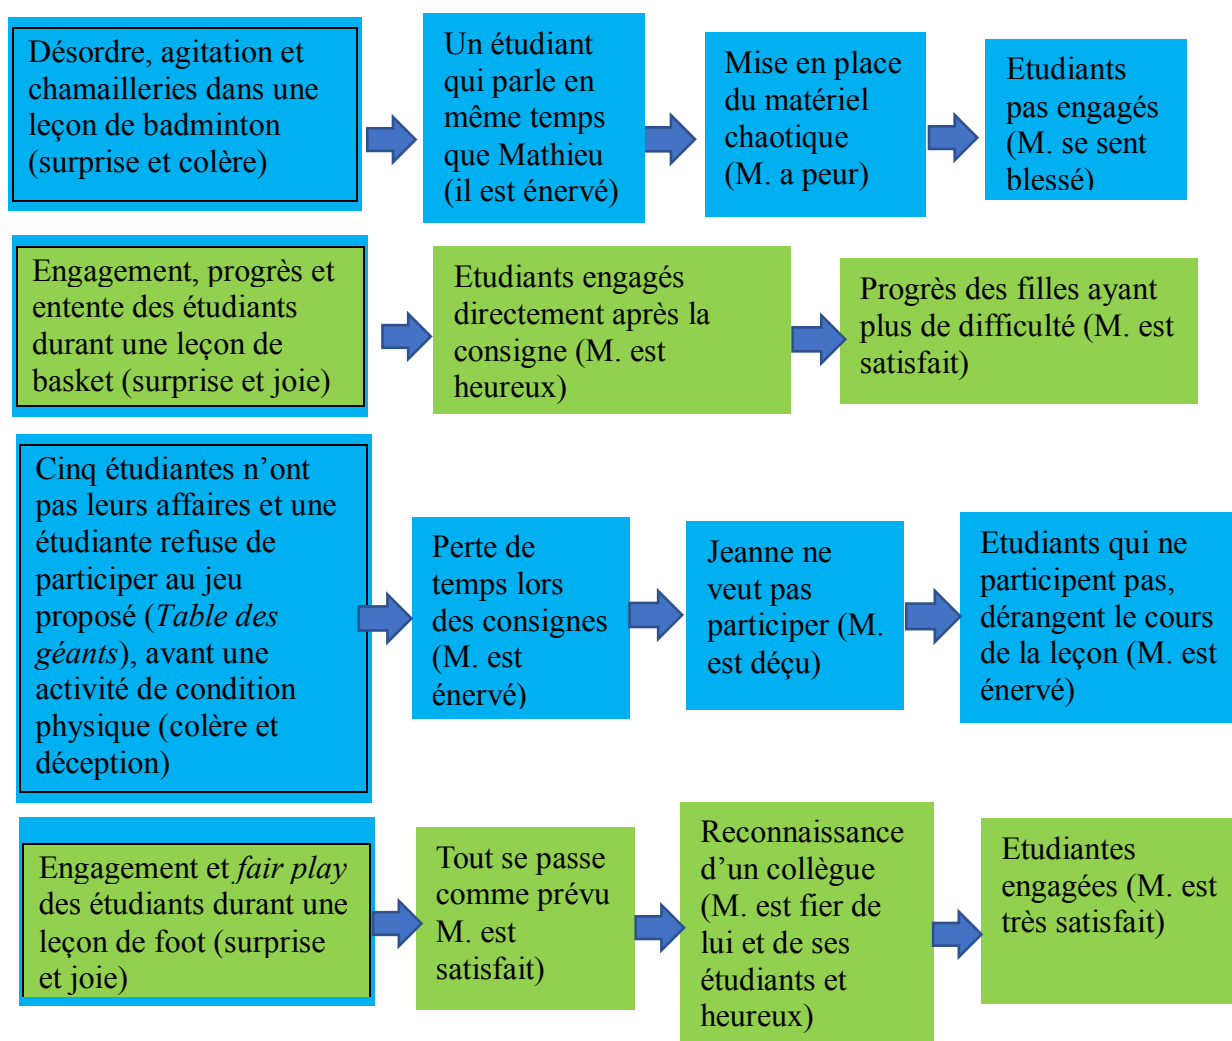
Désordre, agitation et chamailleries dans une leçon de badminton (surprise et colère)

Un étudiant qui parle en même temps que Mathieu (il est énervé)

Mise en place du matériel chaotique (M. a peur)

Etudiants pas engagés (M. se sent blessé)

Engagement, progrès et entente des étudiants durant une leçon de basket (surprise et joie)

Etudiants engagés directement après la consigne (M. est heureux)

Progrès des filles ayant plus de difficulté (M. est satisfait)

Cinq étudiantes n'ont pas leurs affaires et une étudiante refuse de participer au jeu proposé (*Table des géants*), avant une activité de condition physique (colère et déception)

Perte de temps lors des consignes (M. est énervé)

Jeanne ne veut pas participer (M. est déçu)

Etudiants qui ne participent pas, dérangent le cours de la leçon (M. est énervé)

Engagement et *fair play* des étudiants durant une leçon de foot (surprise et joie)

Tout se passe comme prévu M. est satisfait)

Reconnaissance d'un collègue (M. est fier de lui et de ses étudiants et heureux)

Etudiantes engagées (M. est très satisfait)